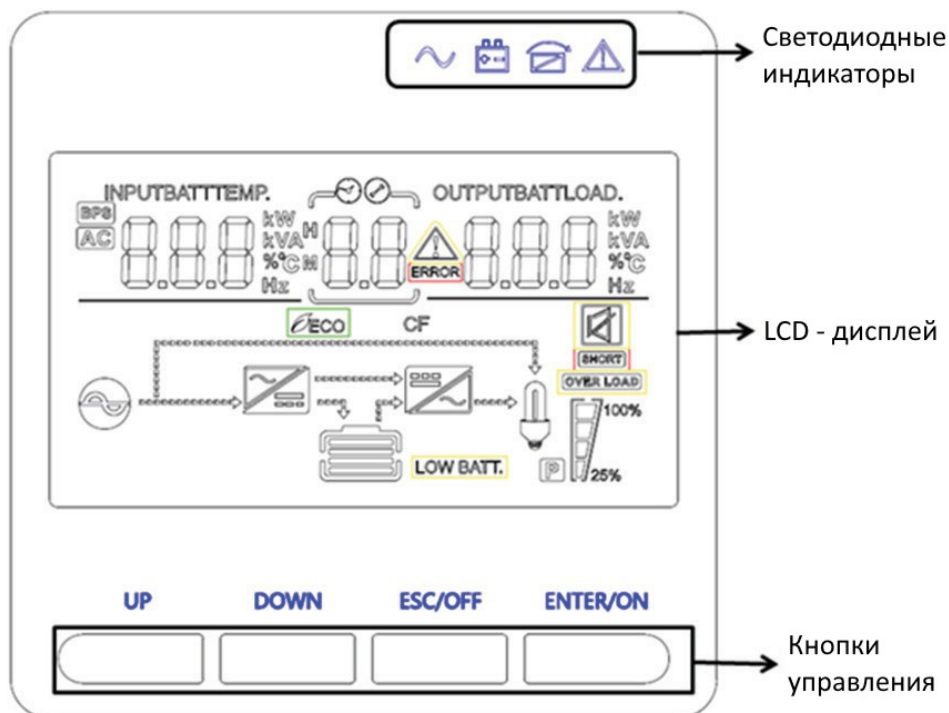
Светодиодные индикаторы

INPUTBATTTEMP.
BPS
AC
8.8.8
kW
kVA
%°C
Hz
H
M
8.8
ERROR
OUTPUTBATTLOAD.
8.8.8
kW
kVA
%°C
Hz

ECO
CF
SHORT
OVER LOAD
100%
LOW BATT.
P
25%

LCD - дисплей

UP
DOWN
ESC/OFF
ENTER/ON

Кнопки управления